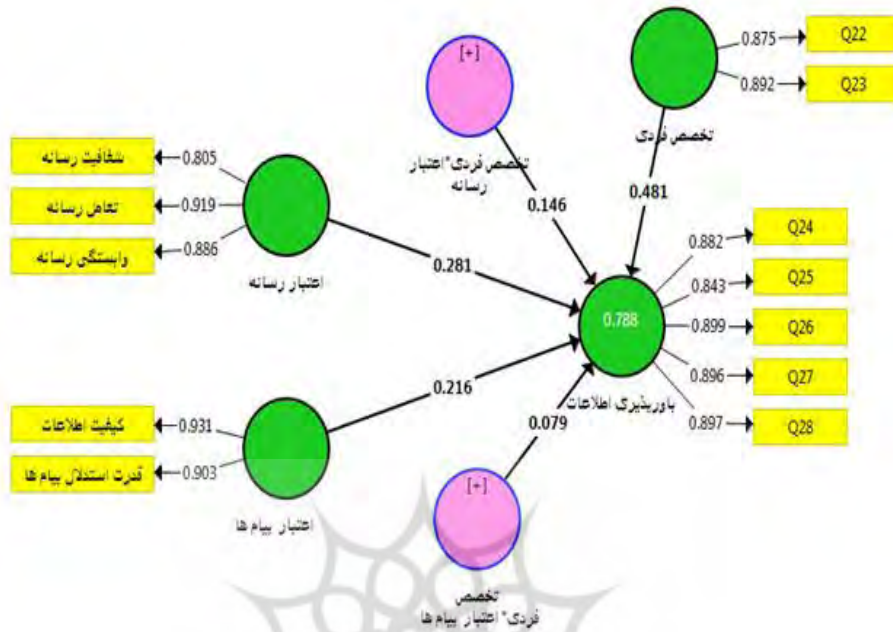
[+]

تخصص فردی*اعتبار رسانه

0.146

0.875 Q22
0.892 Q23

تخصص فردی

0.481

شفافیت رسانه 0.805
تعامل رسانه 0.919
وابستگی رسانه 0.886

اعتبار رسانه

0.281

0.882 Q24
0.843 Q25
0.788
0.899 Q26
0.896 Q27
0.897 Q28

باورپذیری اطلاعات

0.216

کیفیت اطلاعات 0.931
قدرت استدلال پیام ها 0.903

اعتبار پیام ها

0.079

[+]

تخصص فردی* اعتبار پیام ها